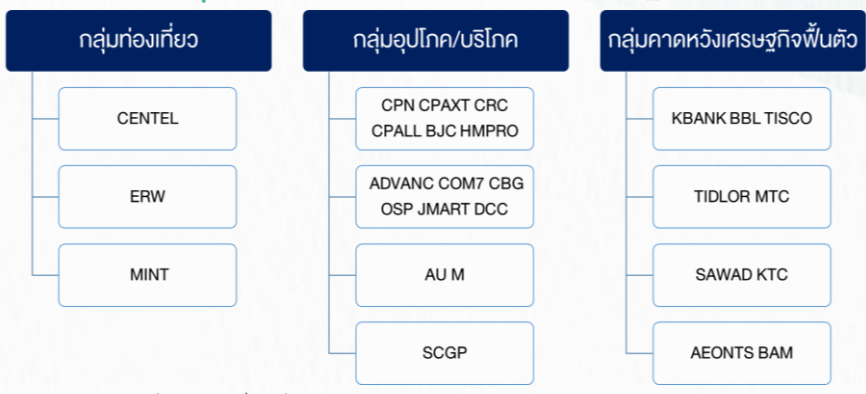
กลุ่มท่องเที่ยว

CENTEL

ERW

MINT

กลุ่มอุปโภค/บริโภค

CPN CPAXT CRC CPALL BJC HMPRO

ADVANC COM7 CBG OSP JMART DCC

AU M

SCGP

กลุ่มคาดหวังเศรษฐกิจฟื้นตัว

KBANK BBL TISCO

TIDLOR MTC

SAWAD KTC

AEONTS BAM